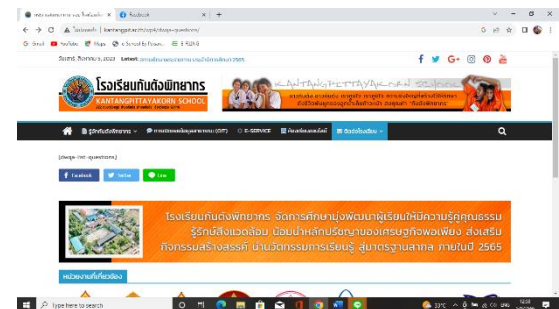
Facebook
ไม่ปลอดภัย | kantangpitt.ac.th/oppt/dsqa-questions/
Gmail YouTube Maps
วันเสาร์, สิงหาคม 5, 2023 Latest:
โรงเรียนกันตังพิทยากร
KANTANGPITTAYAKORN SCHOOL
KANTANGPITTAYAKORN SCHOOL
รู้จักกันตังพิทยากร
การประเมินคุณธรรมและความโปร่งใส (ITA)
E-SERVICE
คำถามที่พบบ่อยเข้าชม
[dsqa-questions]
Facebook
Twitter
Line
โรงเรียนกันตังพิทยากร จัดการศึกษามุ่งพัฒนาผู้เรียนให้มีความรู้คู่คุณธรรม รู้รักษ์สิ่งแวดล้อม น้อมนำหลักปรัชญาของเศรษฐกิจพอเพียง ส่งเสริมกิจกรรมสร้างสรรค์ นำนวัตกรรมการเรียนรู้ สู่มาตรฐานสากล ภายในปี 2565
หน่วยงานที่เกี่ยวข้อง
Type here to search
33°C